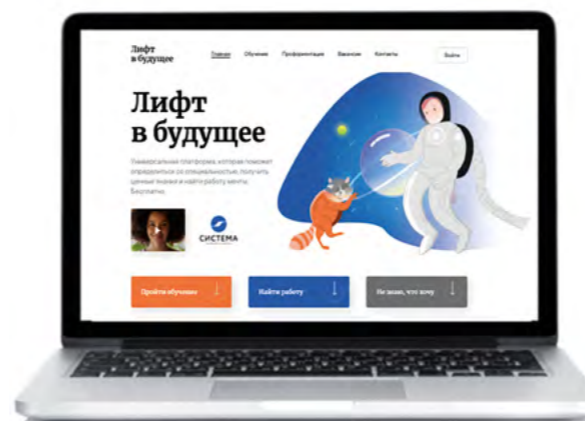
Лифт в будущее

Главная Обучение Профориентация Вакансии Контакты

Войти

Лифт в будущее

Универсальная платформа, которая поможет определиться со специальностью, получить ценные знания и найти работу мечты. Бесплатно.

СИСТЕМА

Пройти обучение

Найти работу

Не знаю, что хочу